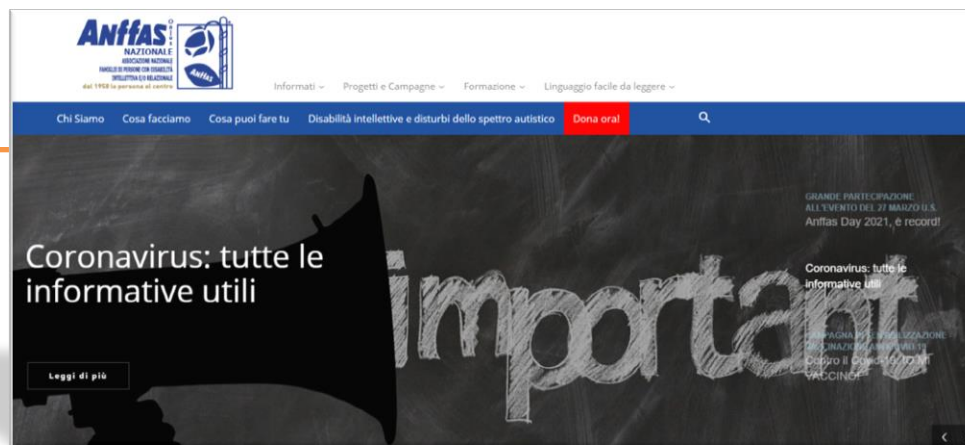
Anffas NAZIONALE
ASSOCIAZIONE NAZIONALE FAMIGLIE DI PERSONE CON DISABILITÀ INTELLETTIVA E/O RELAZIONALE
dal 1958 la persona al centro
Anffas

Informati ⌄ Progetti e Campagne ⌄ Formazione ⌄ Linguaggio facile da leggere ⌄

Chi Siamo Cosa facciamo Cosa puoi fare tu Disabilità intellettive e disturbi dello spettro autistico Dona ora!

important

Coronavirus: tutte le informative utili

Leggi di più

GRANDE PARTECIPAZIONE ALL'EVENTO DEL 27 MARZO U.S.
Anffas Day 2021, è record!

Coronavirus: tutte le informative utili

CAMPAGNA DI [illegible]ZZAZIONE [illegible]CINAZIONE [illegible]
Contro il Covid-19, IO MI VACCINO!